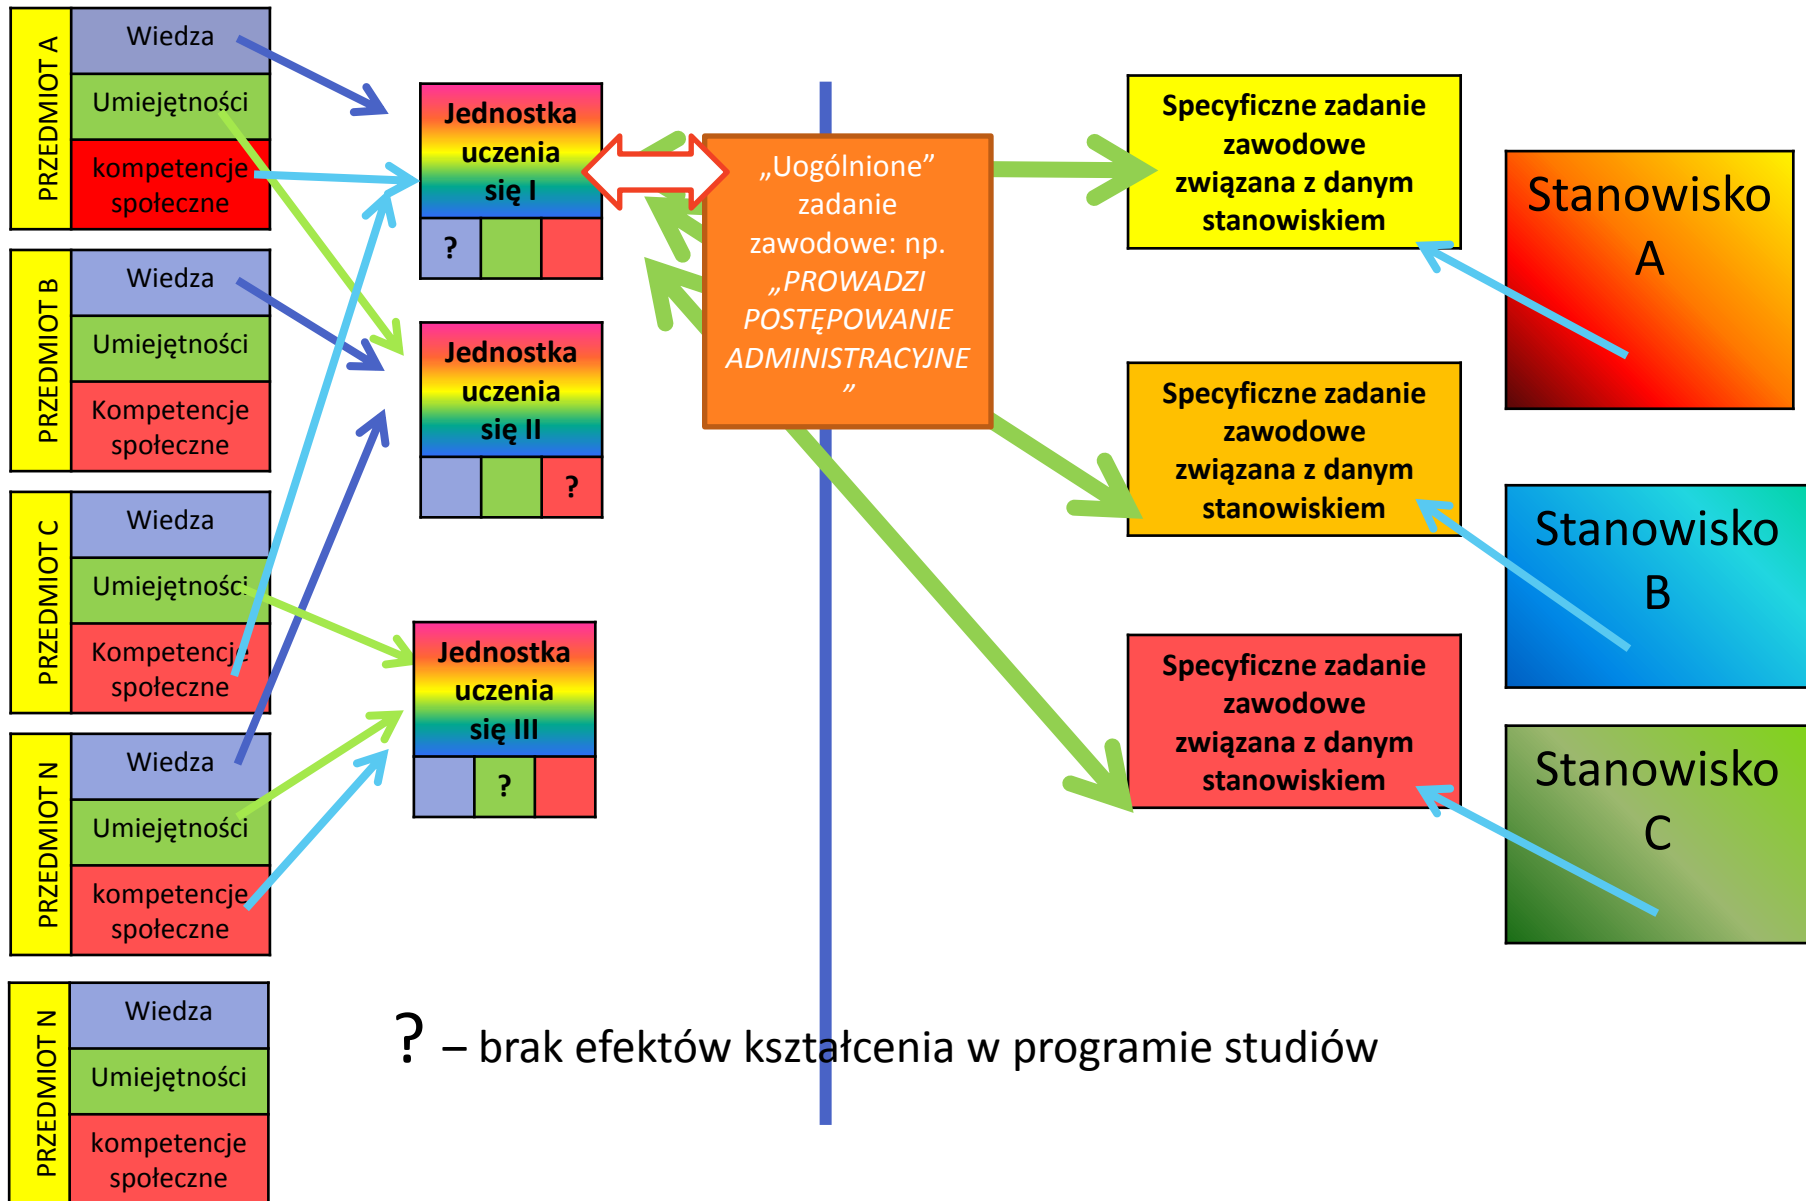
PRZEDMIOT A
Wiedza
Umiejętności
kompetencje społeczne

PRZEDMIOT B
Wiedza
Umiejętności
Kompetencje społeczne

PRZEDMIOT C
Wiedza
Umiejętności
Kompetencje społeczne

PRZEDMIOT N
Wiedza
Umiejętności
kompetencje społeczne

PRZEDMIOT N
Wiedza
Umiejętności
kompetencje społeczne

Jednostka uczenia się I
?

Jednostka uczenia się II
?

Jednostka uczenia się III
?

„Uogólnione" zadanie zawodowe: np. „PROWADZI POSTĘPOWANIE ADMINISTRACYJNE"

Specyficzne zadanie zawodowe związana z danym stanowiskiem

Specyficzne zadanie zawodowe związana z danym stanowiskiem

Specyficzne zadanie zawodowe związana z danym stanowiskiem

Stanowisko A

Stanowisko B

Stanowisko C

? – brak efektów kształcenia w programie studiów